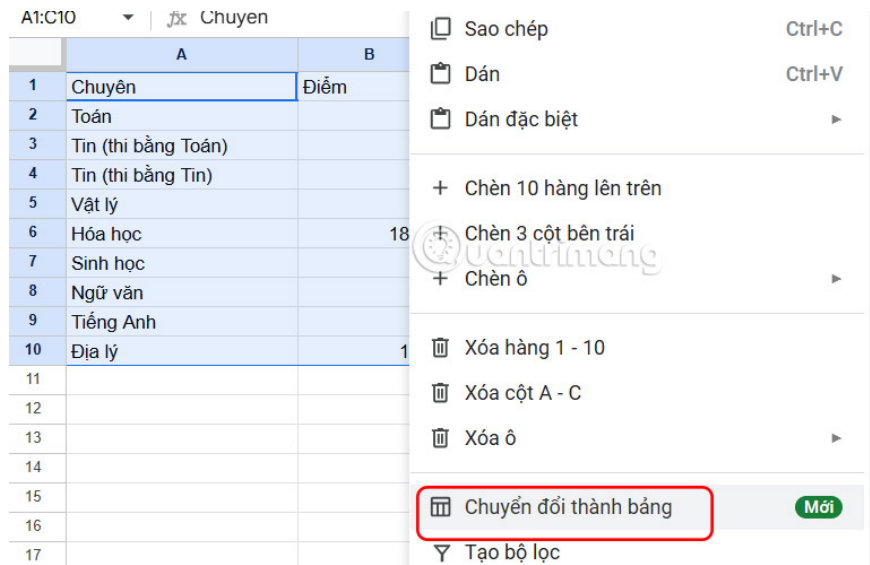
A1:C10 ▾ fx Chuyen

| | A | B |
|---|---|---|
| 1 | Chuyên | Điểm |
| 2 | Toán | |
| 3 | Tin (thi bằng Toán) | |
| 4 | Tin (thi bằng Tin) | |
| 5 | Vật lý | |
| 6 | Hóa học | 18 |
| 7 | Sinh học | |
| 8 | Ngữ văn | |
| 9 | Tiếng Anh | |
| 10 | Địa lý | 1 |
| 11 | | |
| 12 | | |
| 13 | | |
| 14 | | |
| 15 | | |
| 16 | | |
| 17 | | |

Sao chép Ctrl+C
Dán Ctrl+V
Dán đặc biệt
Chèn 10 hàng lên trên
Chèn 3 cột bên trái
Chèn ô
Xóa hàng 1 - 10
Xóa cột A - C
Xóa ô
Chuyển đổi thành bảng Mới
Tạo bộ lọc

quantrimang